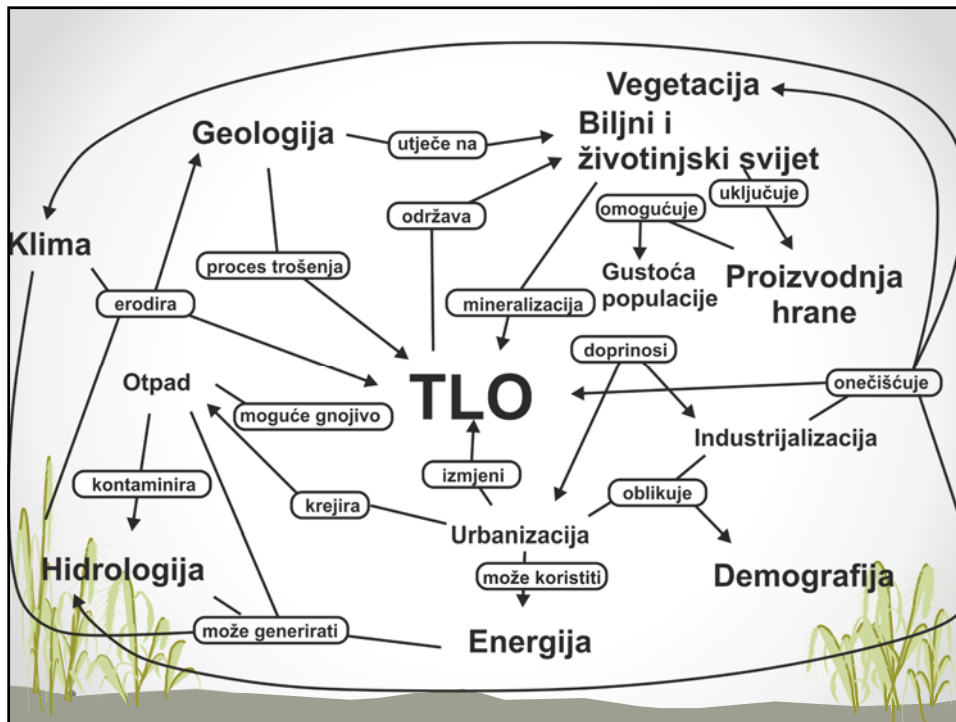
Vegetacija

Geologija

utječe na

Biljni i životinjski svijet

uključuje

održava

omogućuje

Klima

Gustoća populacije

Proizvodnja hrane

proces trošenja

erodira

mineralizacija

doprinosi

Otpad

TLO

onečišćuje

moguće gnojivo

Industrijalizacija

izmjeni

kontaminira

krejira

oblikuje

Urbanizacija

Hidrologija

može koristiti

Demografija

može generirati

Energija